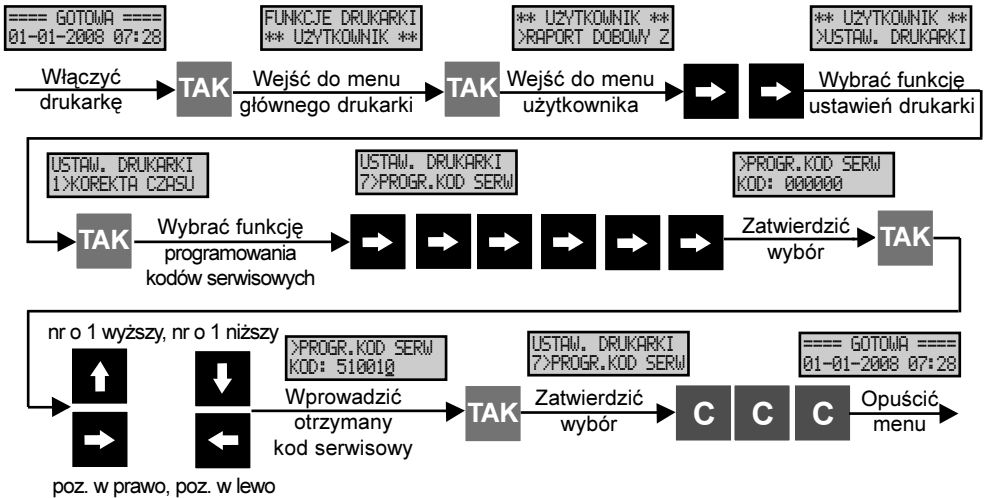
==== GOTOWA ====
01-01-2008 07:28

FUNKCJE DRUKARKI
** UŻYTKOWNIK **

** UŻYTKOWNIK **
>RAPORT DOBOWY Z

** UŻYTKOWNIK **
>USTAW. DRUKARKI

Włączyć drukarkę

TAK

Wejść do menu głównego drukarki

TAK

Wejść do menu użytkownika

Wybrać funkcję ustawień drukarki

USTAW. DRUKARKI
1>KOREKTA CZASU

USTAW. DRUKARKI
7>PROGR.KOD SERW

>PROGR.KOD SERW
KOD: 000000

TAK

Wybrać funkcję programowania kodów serwisowych

Zatwierdzić wybór

TAK

nr o 1 wyższy, nr o 1 niższy

>PROGR.KOD SERW
KOD: 510010

USTAW. DRUKARKI
7>PROGR.KOD SERW

==== GOTOWA ====
01-01-2008 07:28

Wprowadzić otrzymany kod serwisowy

TAK

Zatwierdzić wybór

C

C

C

Opuścić menu

poz. w prawo, poz. w lewo